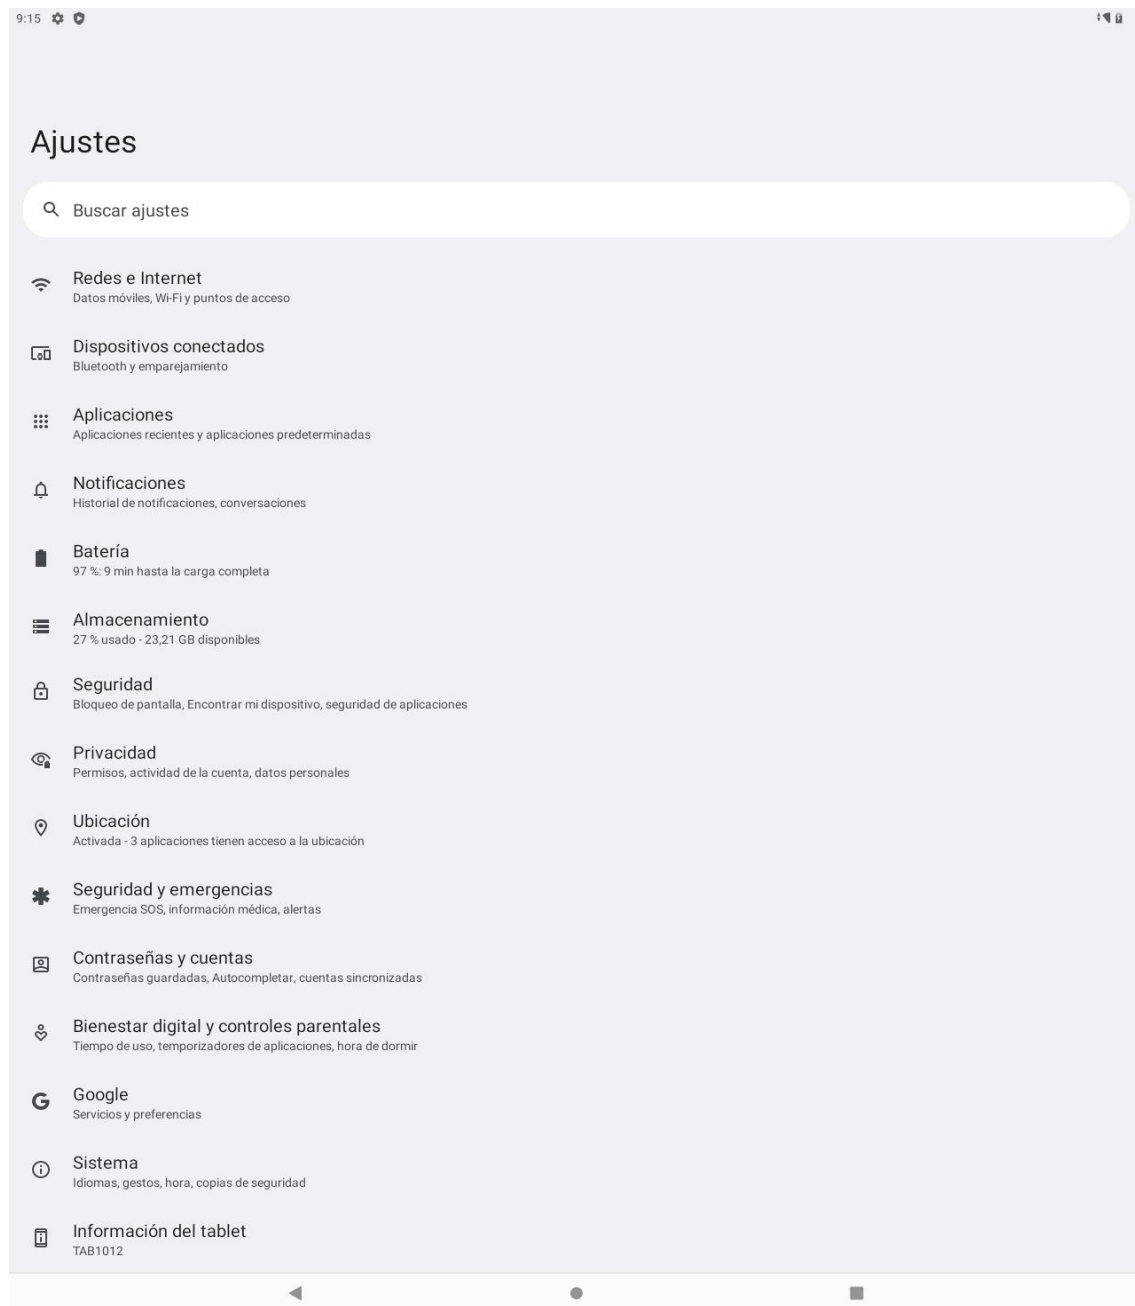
9:15

Ajustes

Buscar ajustes

Redes e Internet
Datos móviles, Wi-Fi y puntos de acceso

Dispositivos conectados
Bluetooth y emparejamiento

Aplicaciones
Aplicaciones recientes y aplicaciones predeterminadas

Notificaciones
Historial de notificaciones, conversaciones

Batería
97 %: 9 min hasta la carga completa

Almacenamiento
27 % usado - 23,21 GB disponibles

Seguridad
Bloqueo de pantalla, Encontrar mi dispositivo, seguridad de aplicaciones

Privacidad
Permisos, actividad de la cuenta, datos personales

Ubicación
Activada - 3 aplicaciones tienen acceso a la ubicación

Seguridad y emergencias
Emergencia SOS, información médica, alertas

Contraseñas y cuentas
Contraseñas guardadas, Autocompletar, cuentas sincronizadas

Bienestar digital y controles parentales
Tiempo de uso, temporizadores de aplicaciones, hora de dormir

Google
Servicios y preferencias

Sistema
Idiomas, gestos, hora, copias de seguridad

Información del tablet
TAB1012